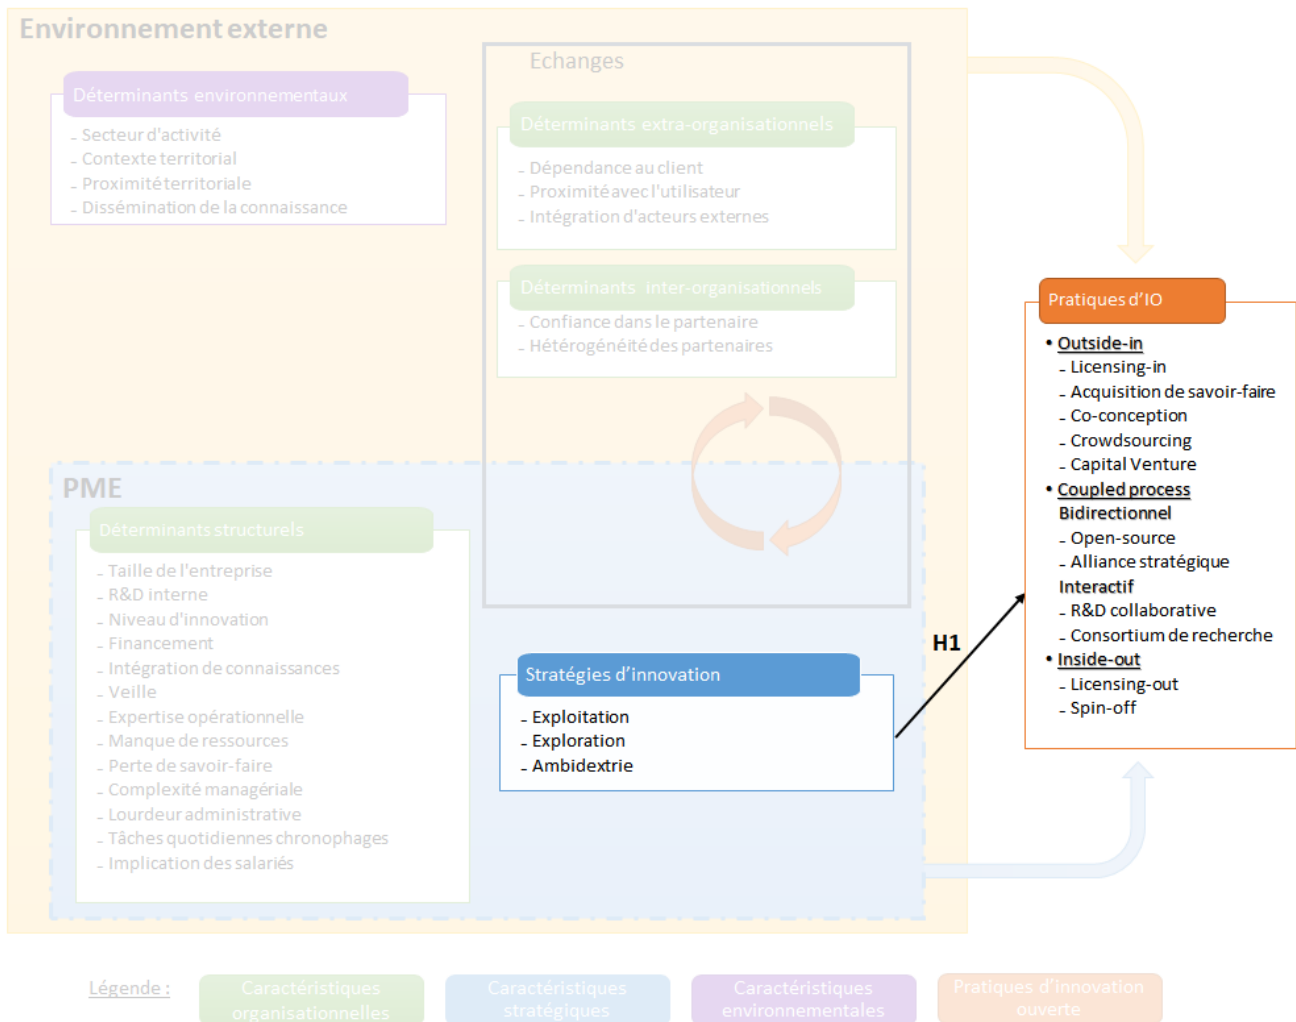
Environnement externe

Déterminants environnementaux
- Secteur d'activité
- Contexte territorial
- Proximité territoriale
- Dissémination de la connaissance

Echanges

Déterminants extra-organisationnels
- Dépendance au client
- Proximité avec l'utilisateur
- Intégration d'acteurs externes

Déterminants inter-organisationnels
- Confiance dans le partenaire
- Hétérogénéité des partenaires

PME

Déterminants structurels
- Taille de l'entreprise
- R&D interne
- Niveau d'innovation
- Financement
- Intégration de connaissances
- Veille
- Expertise opérationnelle
- Manque de ressources
- Perte de savoir-faire
- Complexité managériale
- Lourdeur administrative
- Tâches quotidiennes chronophages
- Implication des salariés

Stratégies d'innovation
- Exploitation
- Exploration
- Ambidextrie

H1

Pratiques d'IO
• Outside-in
- Licensing-in
- Acquisition de savoir-faire
- Co-conception
- Crowdsourcing
- Capital Venture
• Coupled process
Bidirectionnel
- Open-source
- Alliance stratégique
Interactif
- R&D collaborative
- Consortium de recherche
• Inside-out
- Licensing-out
- Spin-off

Légende : Caractéristiques organisationnelles | Caractéristiques stratégiques | Caractéristiques environnementales | Pratiques d'innovation ouverte